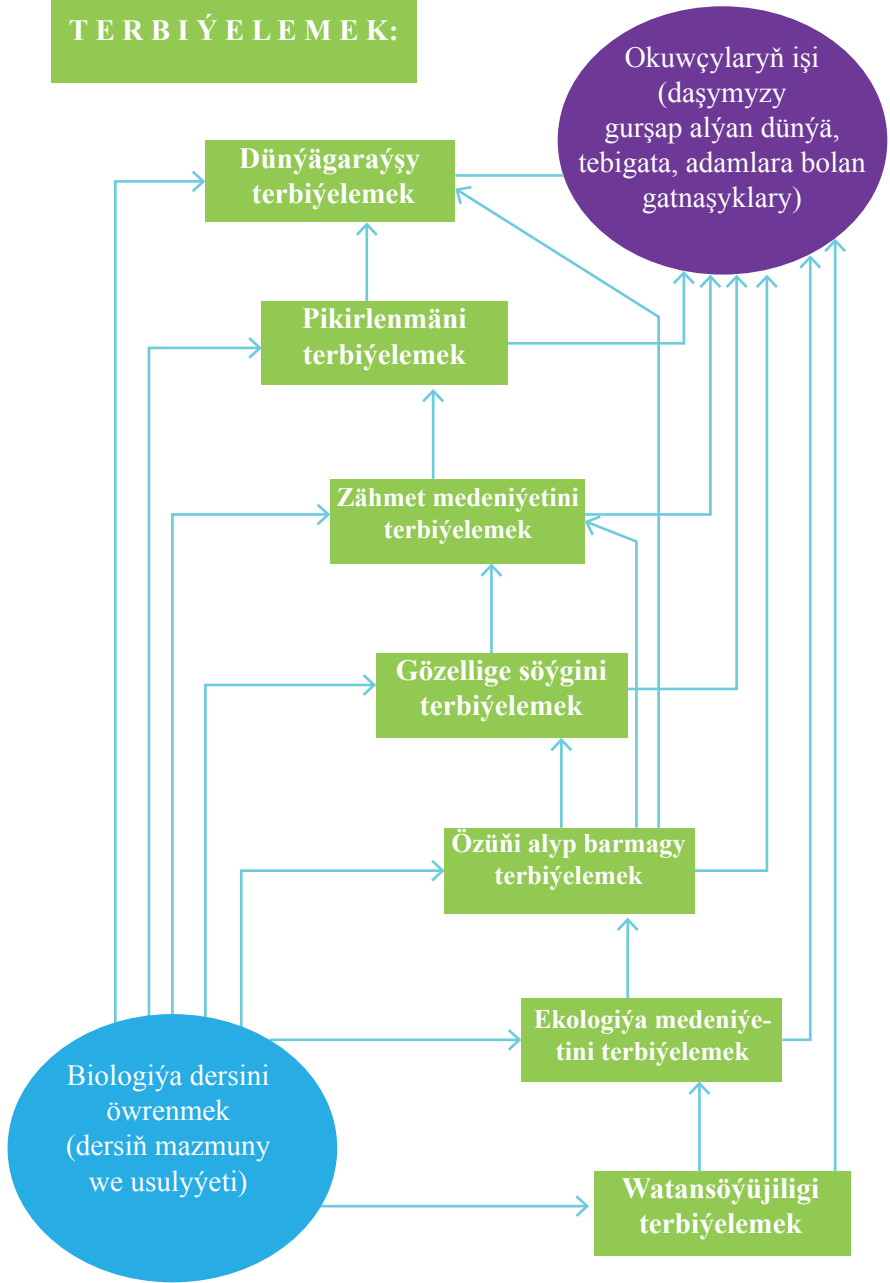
T E R B I Ý E L E M E K:

Okuwçylaryň işi (daşymyzy gurşap alýan dünýä, tebigata, adamlara bolan gatnaşyklary)

Dünýägaraýşy terbiýelemek

Pikirlenmäni terbiýelemek

Zähmet medeniýetini terbiýelemek

Gözellige söýgini terbiýelemek

Özüňi alyp barmagy terbiýelemek

Ekologiýa medeniýetini terbiýelemek

Biologiýa dersini öwrenmek (dersiň mazmuny we usulyýeti)

Watansöýüjiligi terbiýelemek